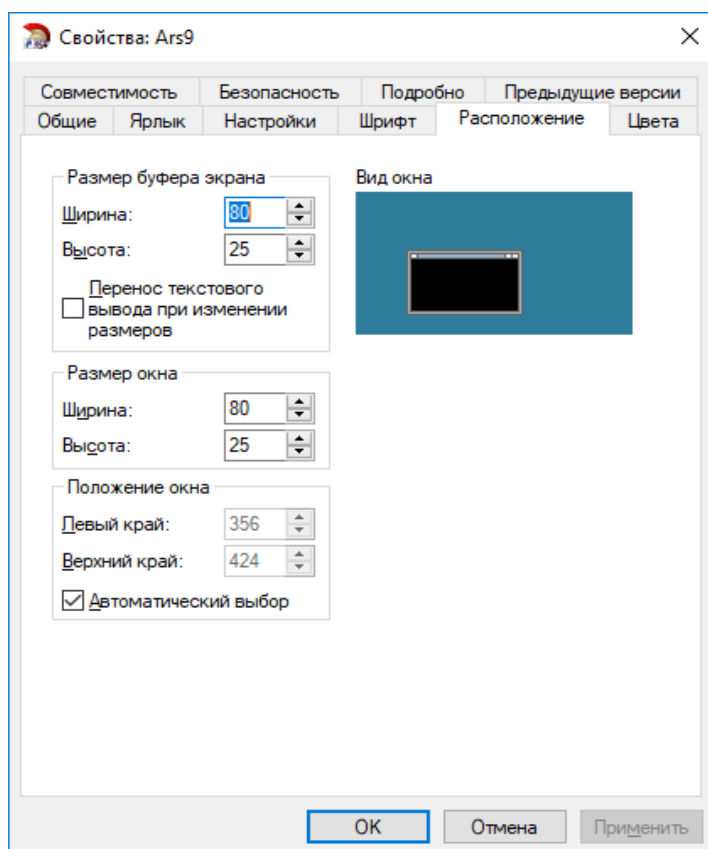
Свойства: Ars9

Совместимость | Безопасность | Подробно | Предыдущие версии
Общие | Ярлык | Настройки | Шрифт | Расположение | Цвета

Размер буфера экрана
Ширина: 80
Высота: 25
Перенос текстового вывода при изменении размеров

Вид окна

Размер окна
Ширина: 80
Высота: 25

Положение окна
Левый край: 356
Верхний край: 424
Автоматический выбор

OK | Отмена | Применить